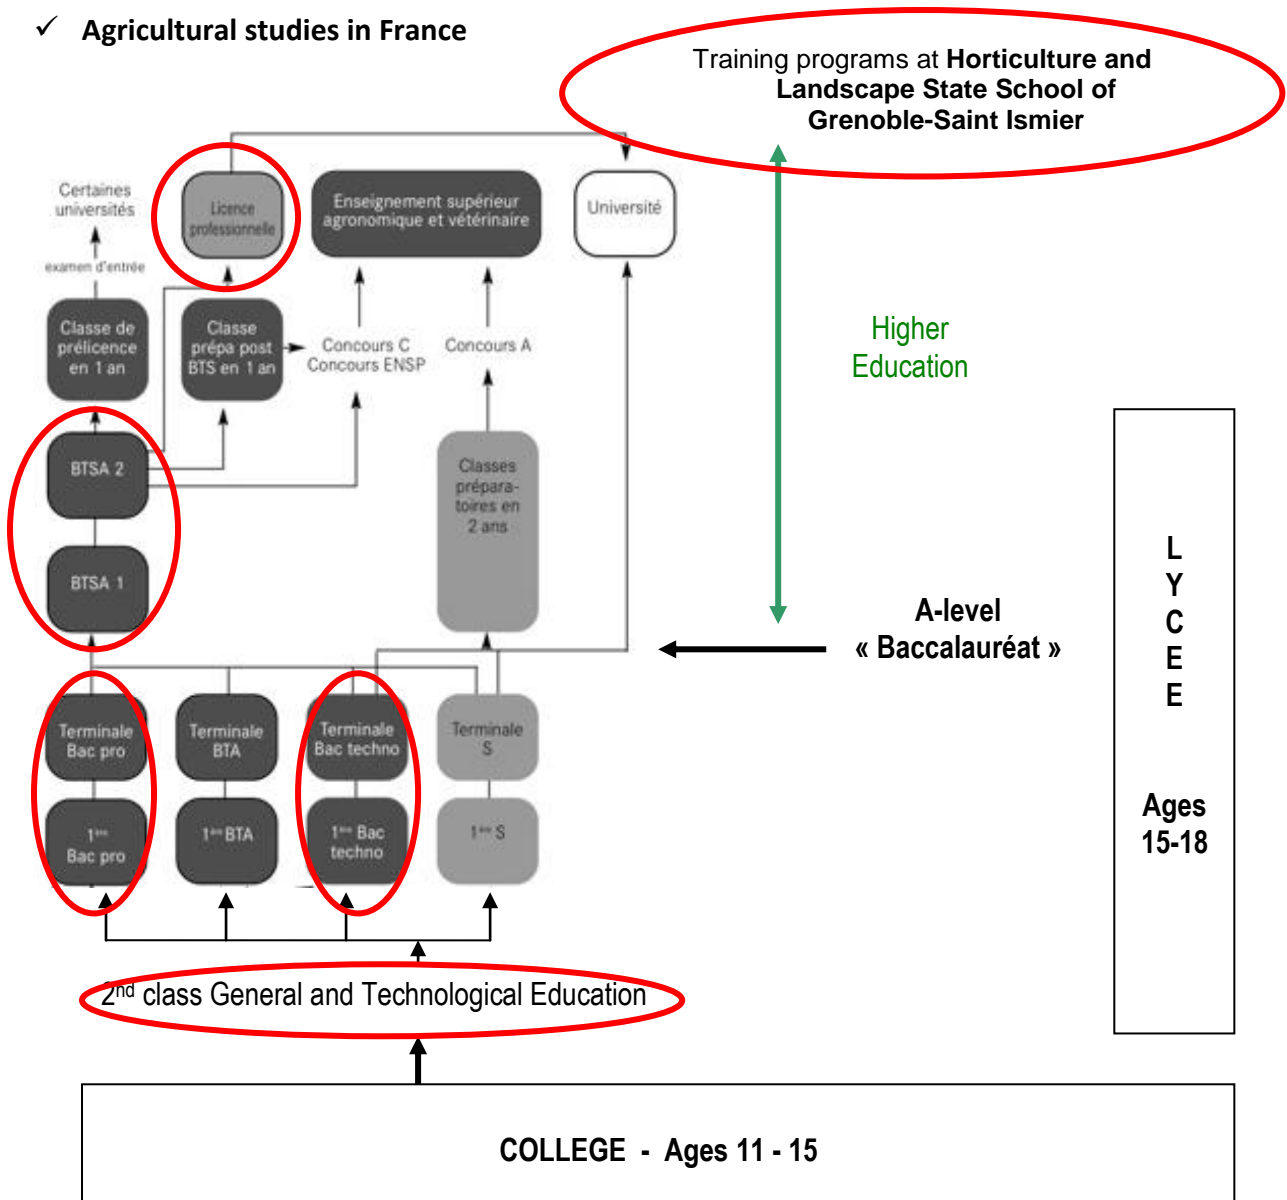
✓ **Agricultural studies in France**

Training programs at **Horticulture and Landscape State School of Grenoble-Saint Ismier**

Certaines universités

examen d'entrée

Licence professionnelle

Enseignement supérieur agronomique et vétérinaire

Université

Higher Education

Classe de prélicence en 1 an

Classe prépa post BTS en 1 an

Concours C Concours ENSP

Concours A

BTSA 2

BTSA 1

Classes prépara-toires en 2 ans

A-level « Baccalauréat »

L Y C E E

Ages 15-18

Terminale Bac pro

Terminale BTA

Terminale Bac techno

Terminale S

1ère Bac pro

1ère BTA

1ère Bac techno

1ère S

$2^{nd}$ class General and Technological Education

COLLEGE - Ages 11 - 15